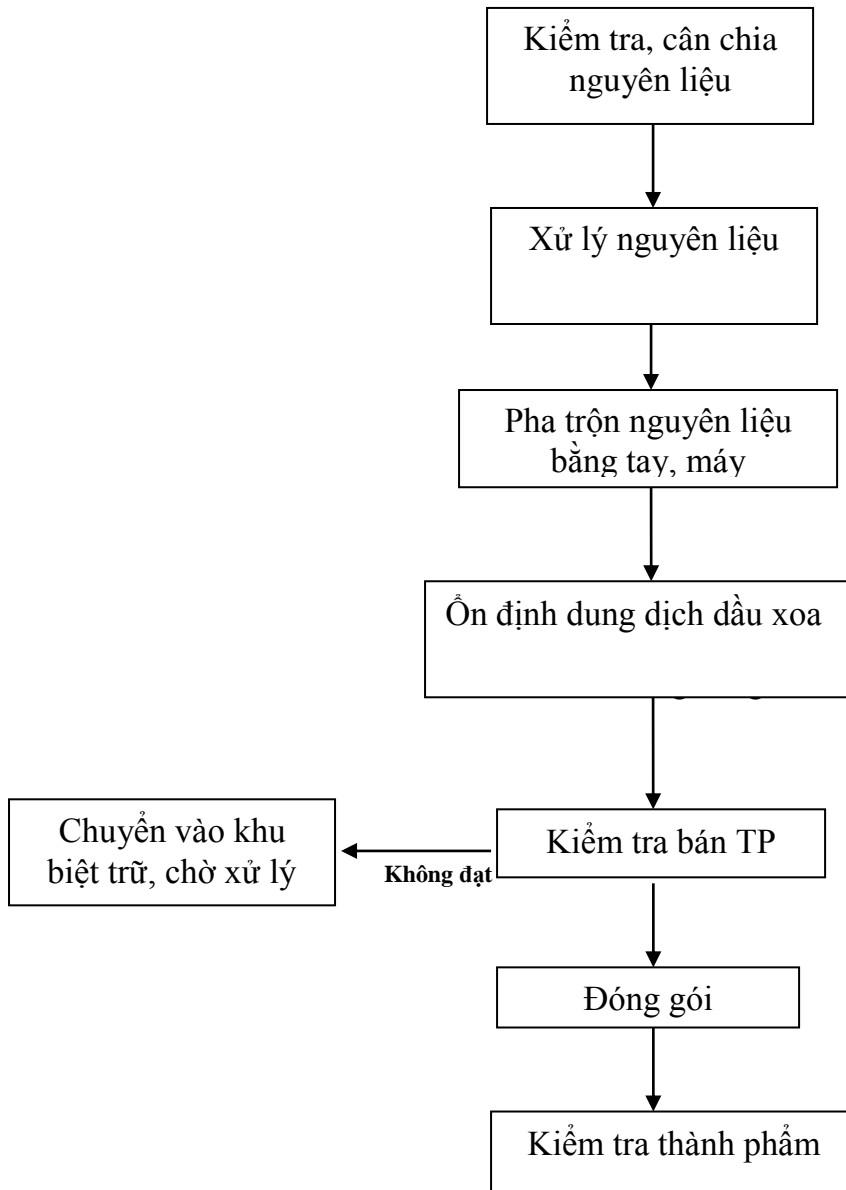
Kiểm tra, cân chia nguyên liệu

Xử lý nguyên liệu

Pha trộn nguyên liệu bằng tay, máy

Ổn định dung dịch dầu xoa

Kiểm tra bán TP

Không đạt

Chuyển vào khu biệt trữ, chờ xử lý

Đóng gói

Kiểm tra thành phẩm